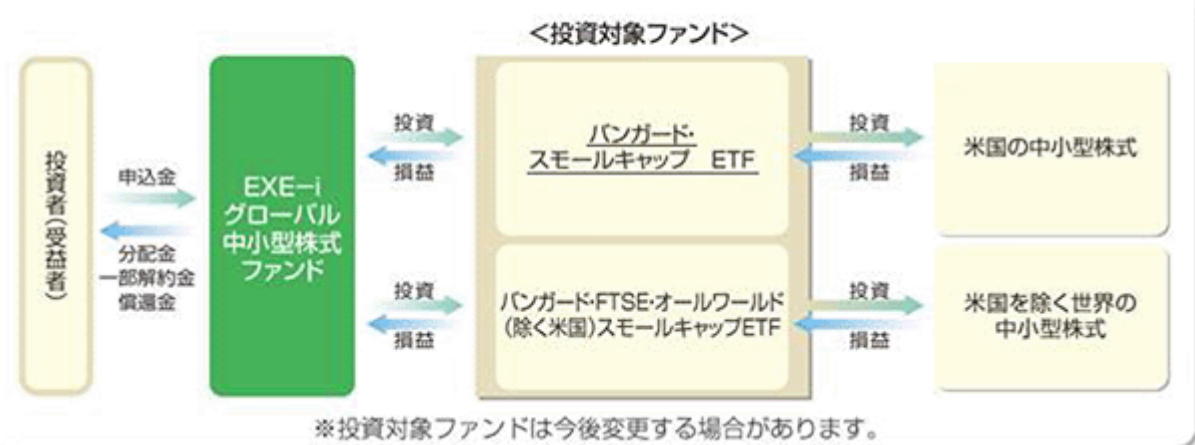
<投資対象ファンド>

投資者(受益者)

申込金

分配金
一部解約金
償還金

EXE−i
グローバル
中小型株式
ファンド

投資
損益

バンガード・
スモールキャップ　ETF

投資
損益

米国の中小型株式

投資
損益

バンガード・FTSE・オールワールド
(除く米国)スモールキャップETF

投資
損益

米国を除く世界の
中小型株式

※投資対象ファンドは今後変更する場合があります。